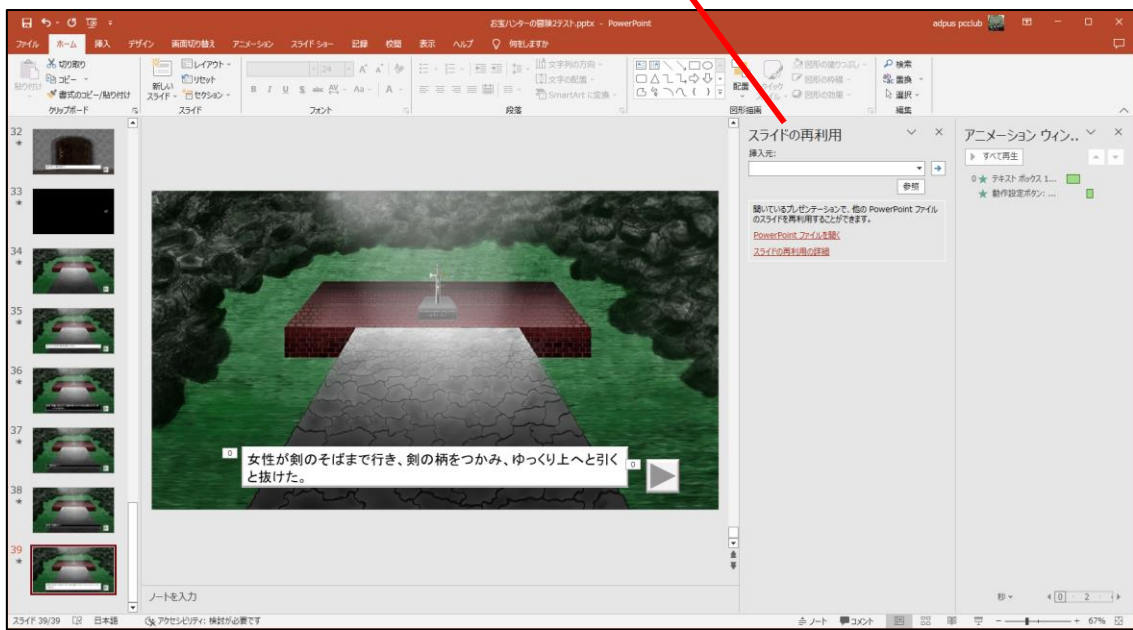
お宝ハンターの冒険2テスト.pptx - PowerPoint

adpus pcclub

ファイル ホーム 挿入 デザイン 画面切り替え アニメーション スライド ショー 記録 校閲 表示 ヘルプ 何をしますか

切り取り
コピー
書式のコピー/貼り付け
貼り付け
クリップボード
新しいスライド
レイアウト
リセット
セクション
スライド
フォント
段落
文字列の方向
文字の配置
SmartArt に変換
配置
図形描画
図形の塗りつぶし
図形の枠線
図形の効果
検索
置換
選択
編集

32
33
34
35
36
37
38
39

スライドの再利用
挿入元:
参照
開いているプレゼンテーションで、他の PowerPoint ファイルのスライドを再利用することができます。
PowerPoint ファイルを開く
スライドの再利用の詳細

アニメーション ウィン..
すべて再生
0 テキスト ボックス 1...
動作設定ボタン: ...

0
女性が剣のそばまで行き、剣の柄をつかみ、ゆっくり上へと引くと抜けた。
0

ノートを入力

スライド 39/39 日本語 アクセシビリティ: 検討が必要です
ノート コメント 67%
秒
0 2